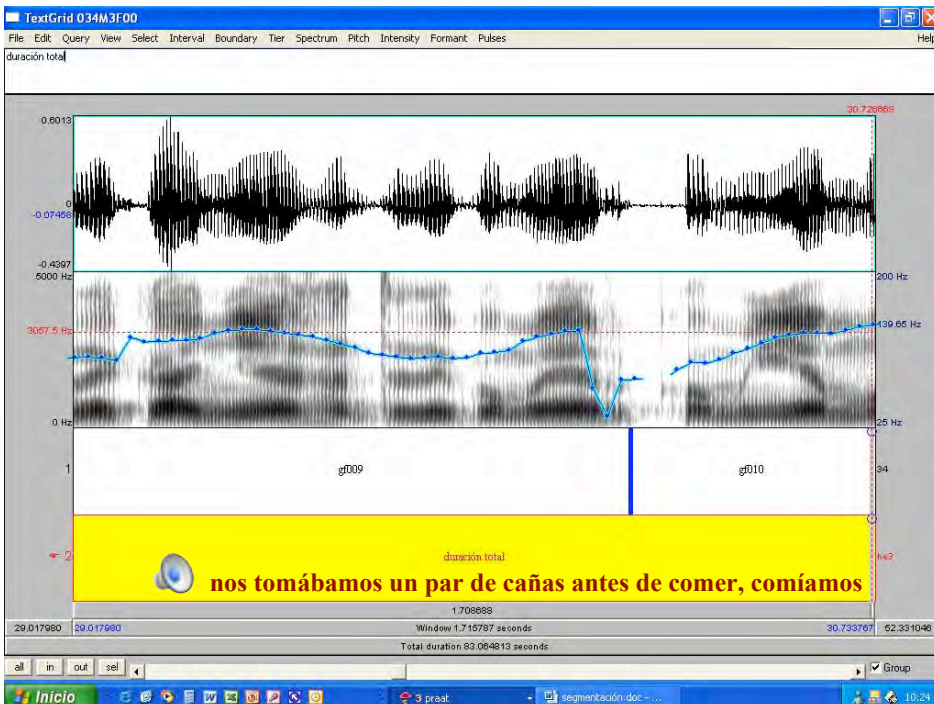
TextGrid 034M3F00

File Edit Query View Select Interval Boundary Tier Spectrum Pitch Intensity Formant Pulses Help

duración total

30.726868

0.6013

0

-0.07468

-0.4397

5000 Hz

200 Hz

3057.5 Hz

139.65 Hz

0 Hz

25 Hz

1

gf009

gf010

34

2

duración total

hs3

nos tomábamos un par de cañas antes de comer, comíamos

1.708688

29.017980 29.017980 Window 1.715787 seconds 30.733767 52.331046

Total duration 83.064813 seconds

all in out sel

Group

Inicio

3 praat

segmentación.doc - ...

10:24